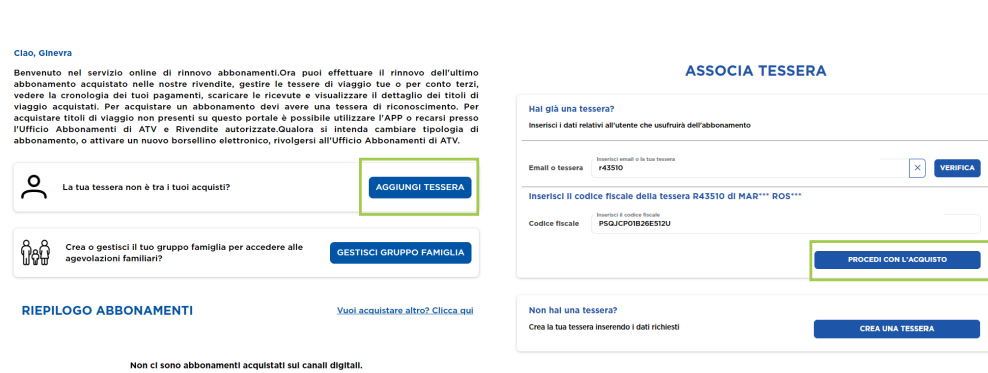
Ciao, Ginevra

Benvenuto nel servizio online di rinnovo abbonamenti.Ora puoi effettuare il rinnovo dell'ultimo abbonamento acquistato nelle nostre rivendite, gestire le tessere di viaggio tue o per conto terzi, vedere la cronologia dei tuoi pagamenti, scaricare le ricevute e visualizzare il dettaglio dei titoli di viaggio acquistati. Per acquistare un abbonamento devi avere una tessera di riconoscimento. Per acquistare titoli di viaggio non presenti su questo portale è possibile utilizzare l'APP o recarsi presso l'Ufficio Abbonamenti di ATV e Rivendite autorizzate.Qualora si intenda cambiare tipologia di abbonamento, o attivare un nuovo borsellino elettronico, rivolgersi all'Ufficio Abbonamenti di ATV.

La tua tessera non è tra i tuoi acquisti?

AGGIUNGI TESSERA

Crea o gestisci il tuo gruppo famiglia per accedere alle agevolazioni familiari?

GESTISCI GRUPPO FAMIGLIA

RIEPILOGO ABBONAMENTI

Vuoi acquistare altro? Clicca qui

Non ci sono abbonamenti acquistati sui canali digitali.

ASSOCIA TESSERA

Hai già una tessera?

Inserisci i dati relativi all'utente che usufruirà dell'abbonamento

Email o tessera

Inserisci email o la tua tessera

r43510

VERIFICA

Inserisci il codice fiscale della tessera R43510 di MAR*** ROS***

Codice fiscale

Inserisci il codice fiscale

PSQJCP01B26E512U

PROCEDI CON L'ACQUISTO

Non hai una tessera?

Crea la tua tessera inserendo i dati richiesti

CREA UNA TESSERA